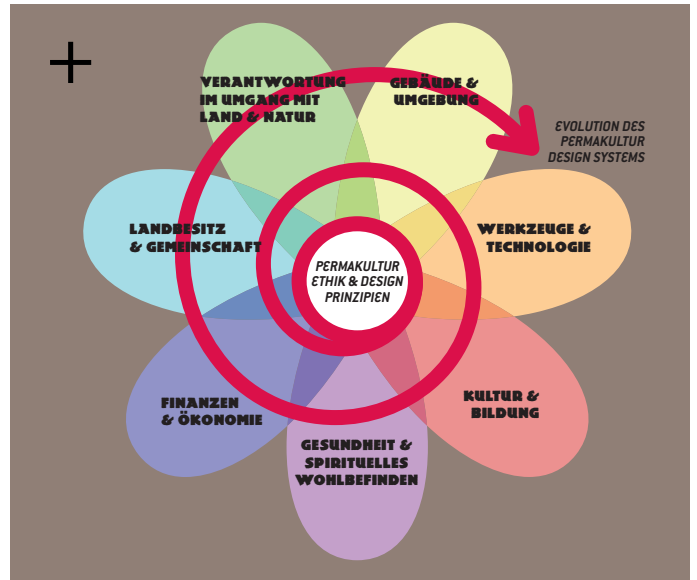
VERANTWORTUNG IM UMGANG MIT LAND & NATUR

GEBÄUDE & UMGEBUNG

EVOLUTION DES PERMAKULTUR DESIGN SYSTEMS

LANDBESITZ & GEMEINSCHAFT

WERKZEUGE & TECHNOLOGIE

PERMAKULTUR ETHIK & DESIGN PRINZIPIEN

FINANZEN & ÖKONOMIE

KULTUR & BILDUNG

GESUNDHEIT & SPIRITUELLES WOHLBEFINDEN